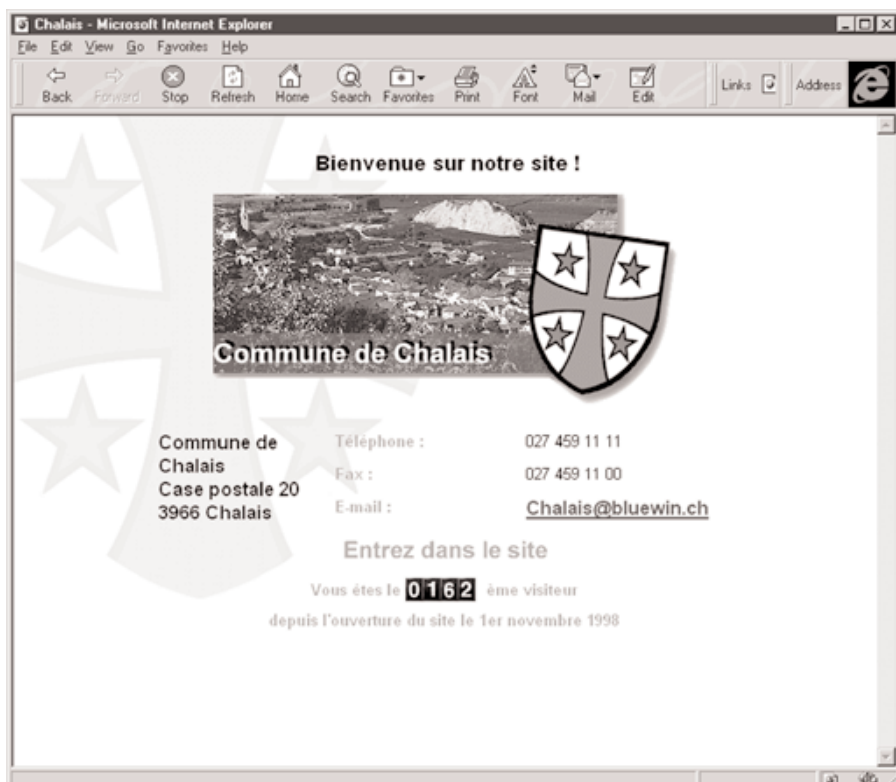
Chalais - Microsoft Internet Explorer

File Edit View Go Favorites Help

Back Forward Stop Refresh Home Search Favorites Print Font Mail Edit

Links Address

Bienvenue sur notre site !

Commune de Chalais

Commune de Chalais
Case postale 20
3966 Chalais

| Téléphone : | 027 459 11 11 |
|---|---|
| Fax : | 027 459 11 00 |
| E-mail : | Chalais@bluewin.ch |

Entrez dans le site

Vous étes le 0162 ème visiteur

depuis l'ouverture du site le 1er novembre 1998